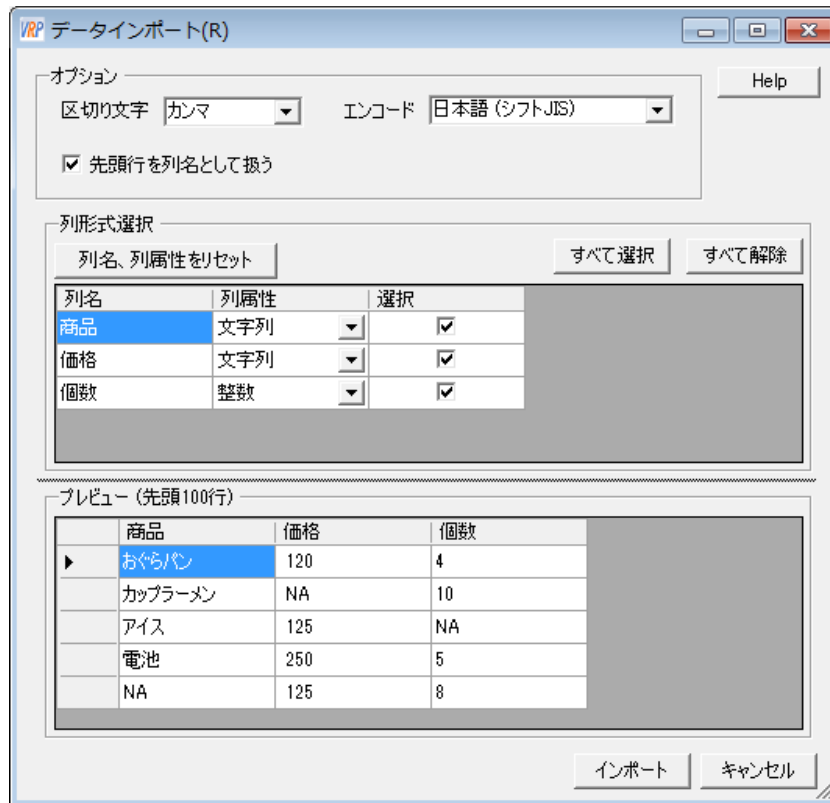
VRP データインポート(R)

オプション

区切り文字 カンマ

エンコード 日本語 (シフトJIS)

Help

☑ 先頭行を列名として扱う

列形式選択

列名、列属性をリセット

すべて選択

すべて解除

| 列名 | 列属性 | 選択 |
|---|---|---|
| 商品 | 文字列 | ☑ |
| 価格 | 文字列 | ☑ |
| 個数 | 整数 | ☑ |

プレビュー (先頭100行)

| | 商品 | 価格 | 個数 |
|---|---|---|---|
| ▶ | おぐらパン | 120 | 4 |
| | カップラーメン | NA | 10 |
| | アイス | 125 | NA |
| | 電池 | 250 | 5 |
| | NA | 125 | 8 |

インポート

キャンセル